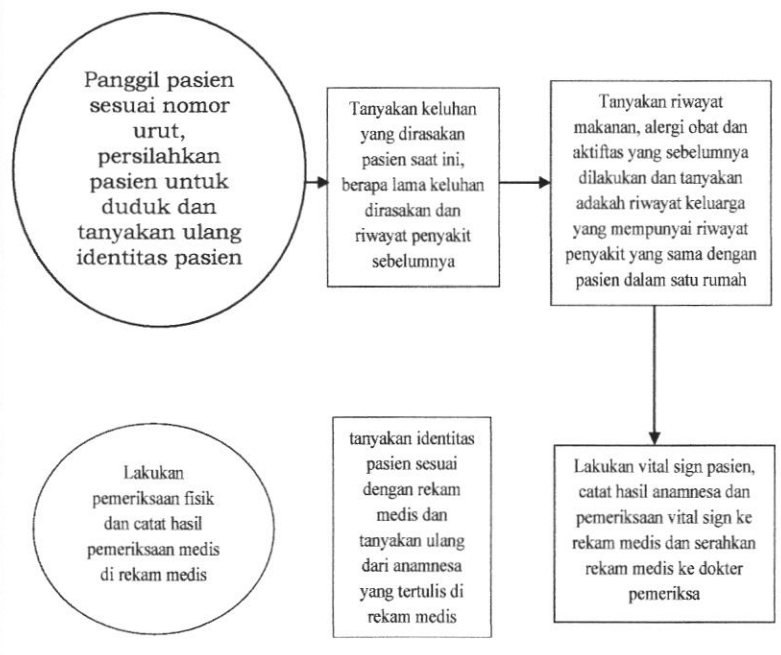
Panggil pasien sesuai nomor urut, persilahkan pasien untuk duduk dan tanyakan ulang identitas pasien

Tanyakan keluhan yang dirasakan pasien saat ini, berapa lama keluhan dirasakan dan riwayat penyakit sebelumnya

Tanyakan riwayat makanan, alergi obat dan aktiftas yang sebelumnya dilakukan dan tanyakan adakah riwayat keluarga yang mempunyai riwayat penyakit yang sama dengan pasien dalam satu rumah

Lakukan vital sign pasien, catat hasil anamnesa dan pemeriksaan vital sign ke rekam medis dan serahkan rekam medis ke dokter pemeriksa

tanyakan identitas pasien sesuai dengan rekam medis dan tanyakan ulang dari anamnesa yang tertulis di rekam medis

Lakukan pemeriksaan fisik dan catat hasil pemeriksaan medis di rekam medis